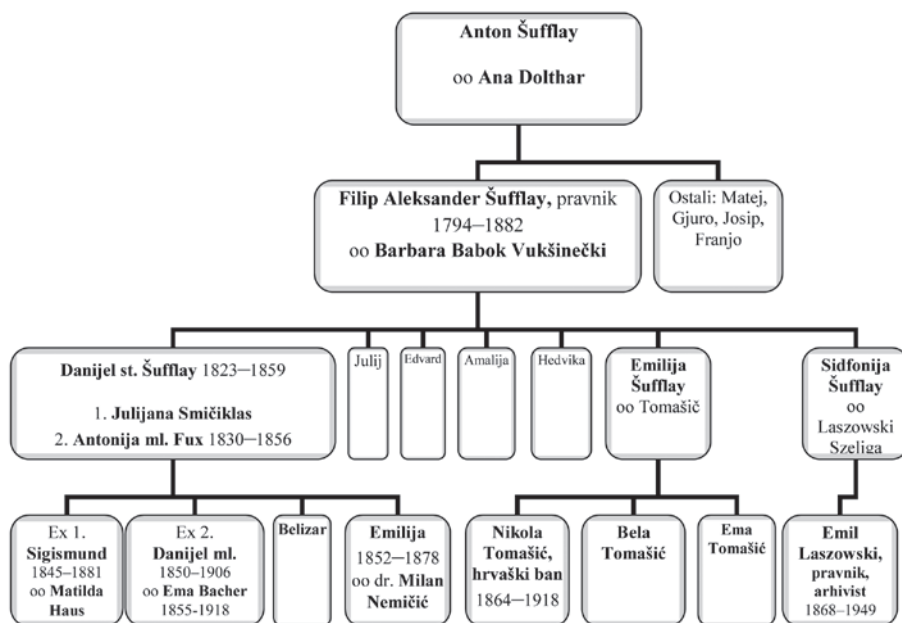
Anton Šufflay

oo Ana Dolthar

Filip Aleksander Šufflay, pravnik 1794–1882 oo Barbara Babok Vukšinečki

Ostali: Matej, Gjuro, Josip, Franjo

Danijel st. Šufflay 1823–1859

1. Julijana Smičiklas
2. Antonija ml. Fux 1830–1856

Julij

Edvard

Amalija

Hedvika

Emilija Šufflay oo Tomašič

Sidfonija Šufflay oo Laszowski Szeliga

Ex 1. Sigismund 1845–1881 oo Matilda Haus

Ex 2. Danijel ml. 1850–1906 oo Ema Bacher 1855-1918

Belizar

Emilija 1852–1878 oo dr. Milan Nemičić

Nikola Tomašić, hrvaški ban 1864–1918

Bela Tomašić

Ema Tomašić

Emil Laszowski, pravnik, arhivist 1868–1949